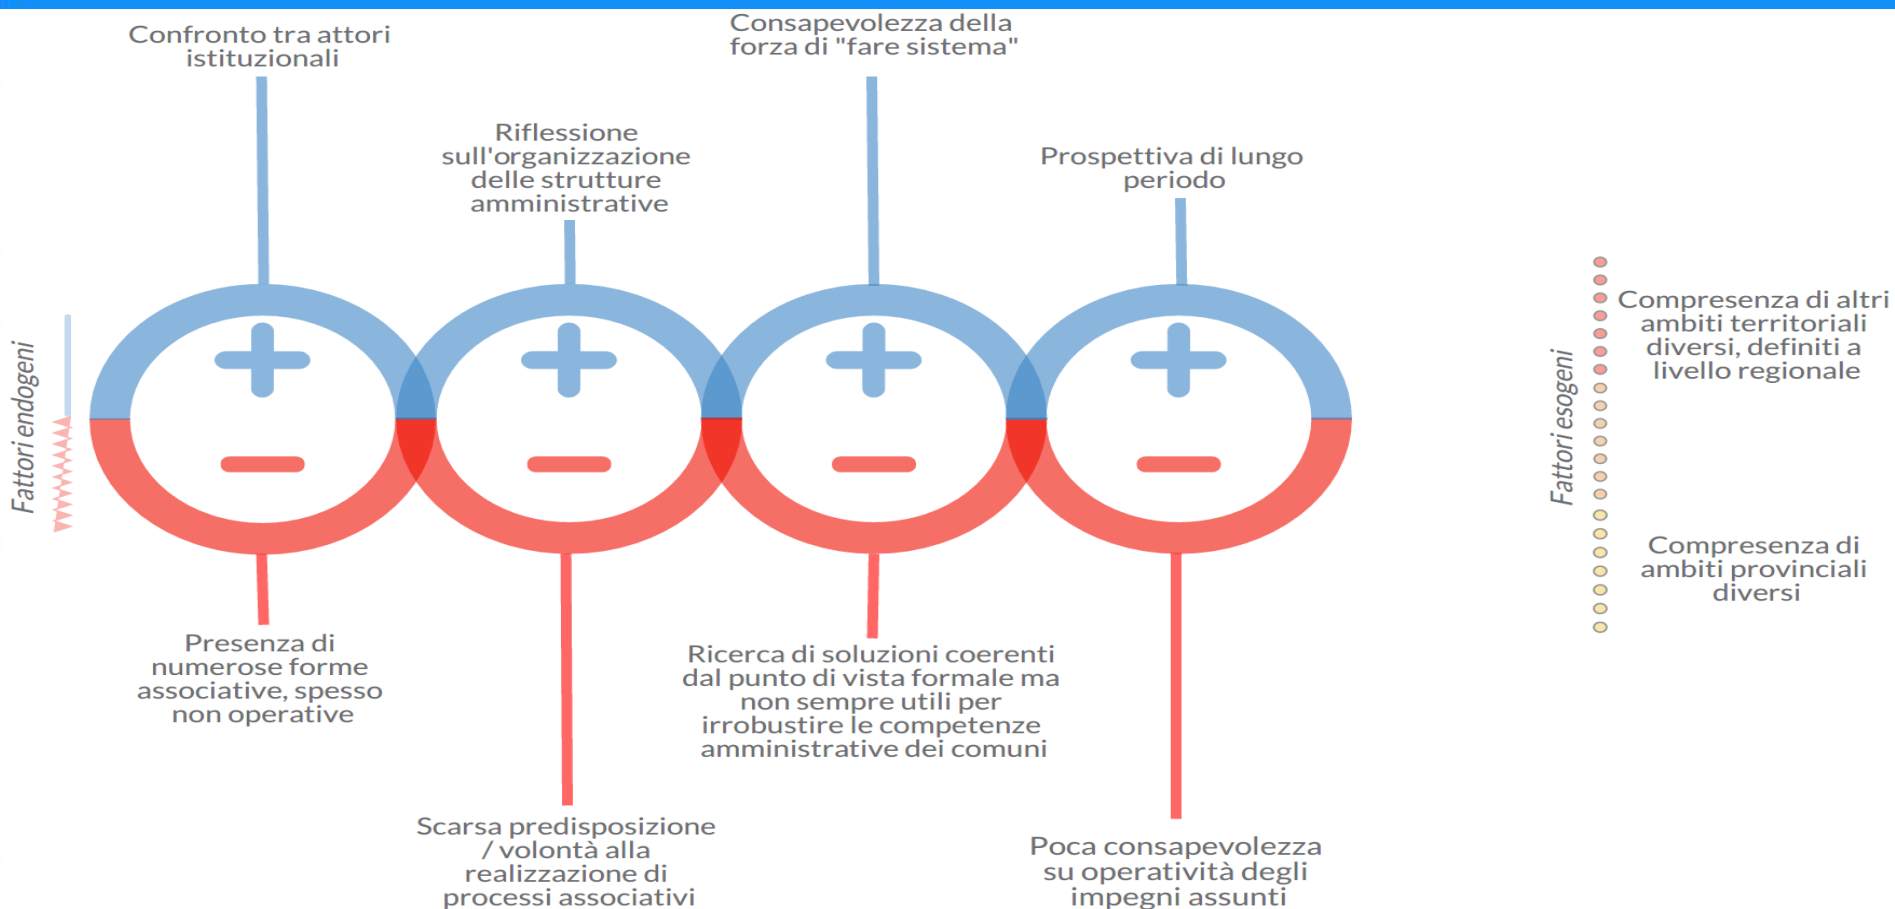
Confronto tra attori istituzionali

Consapevolezza della forza di "fare sistema"

Riflessione sull'organizzazione delle strutture amministrative

Prospettiva di lungo periodo

Fattori endogeni

+ + + +

− − − −

Presenza di numerose forme associative, spesso non operative

Ricerca di soluzioni coerenti dal punto di vista formale ma non sempre utili per irrobustire le competenze amministrative dei comuni

Scarsa predisposizione / volontà alla realizzazione di processi associativi

Poca consapevolezza su operatività degli impegni assunti

Fattori esogeni

Compresenza di altri ambiti territoriali diversi, definiti a livello regionale

Compresenza di ambiti provinciali diversi